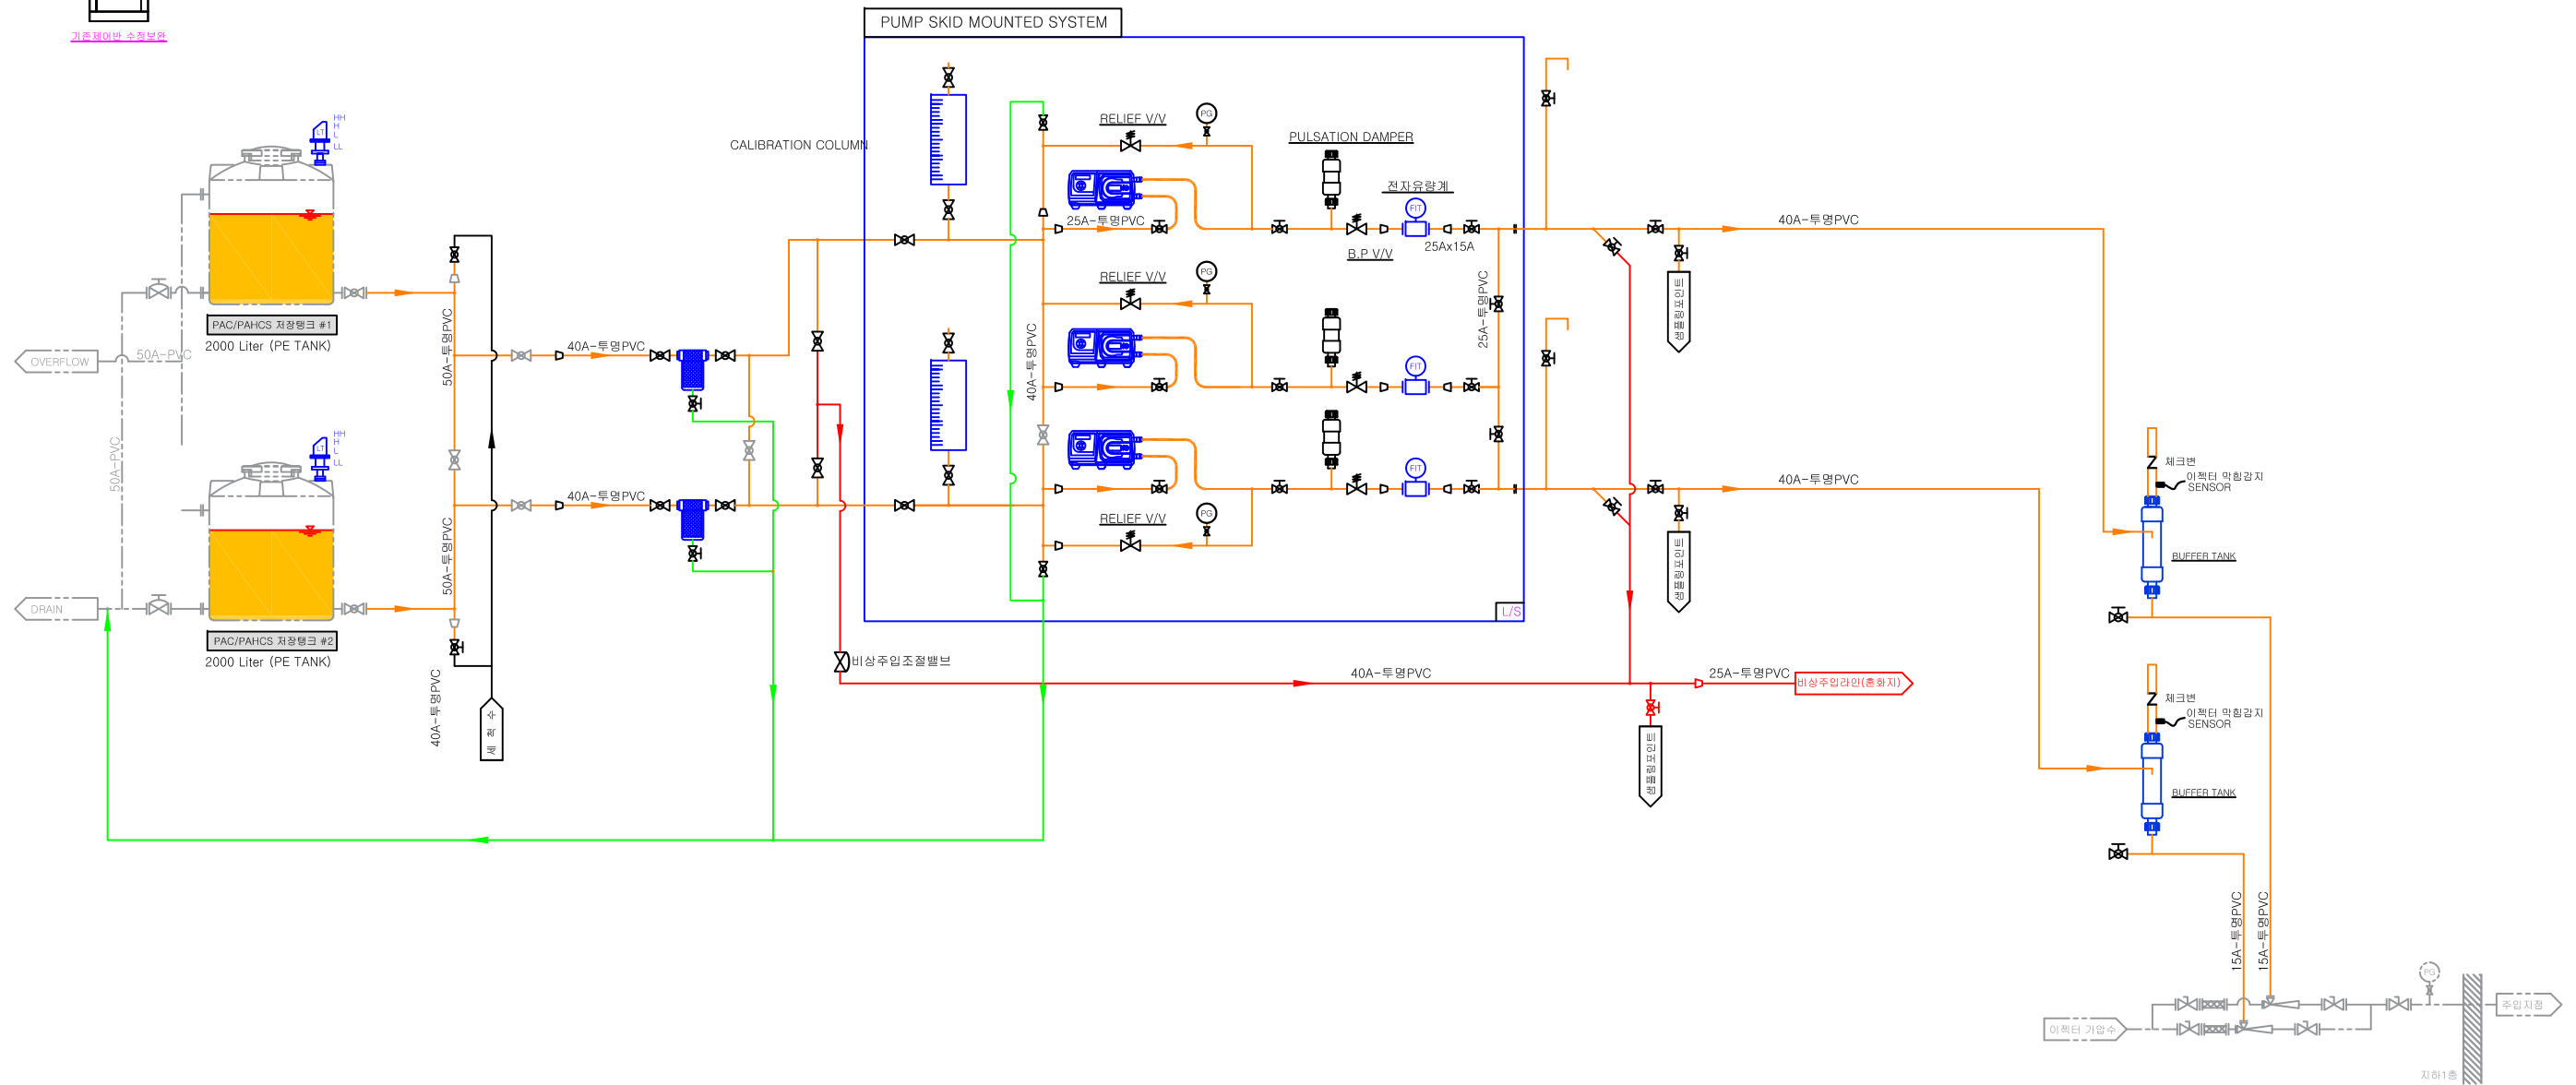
기존제어반 수정보완

PUMP SKID MOUNTED SYSTEM

CALIBRATION COLUMN

RELIEF V/V

PG

PULSATION DAMPER

전자유량계

FIT

25A-투명PVC

B.P V/V

25Ax15A

40A-투명PVC

HH
H
L
LL

PAC/PAHCS 저장탱크 #1
2000 Liter (PE TANK)

OVERFLOW

50A-PVC

50A-투명PVC

40A-투명PVC

40A-투명PVC

RELIEF V/V

PG

FIT

25A-투명PVC

샘플링포인트

50A-PVC

HH
H
L
LL

PAC/PAHCS 저장탱크 #2
2000 Liter (PE TANK)

DRAIN

50A-투명PVC

40A-투명PVC

FIT

40A-투명PVC

체크변

이젝터 막힘감지 SENSOR

BUFFER TANK

샘플링포인트

RELIEF V/V

PG

L/S

비상주입조절밸브

40A-투명PVC

25A-투명PVC

비상주입라인(혼화지)

40A-투명PVC

세척수

샘플링포인트

체크변

이젝터 막힘감지 SENSOR

BUFFER TANK

15A-투명PVC

15A-투명PVC

PG

이젝터 가압수

주입지점

지하1층